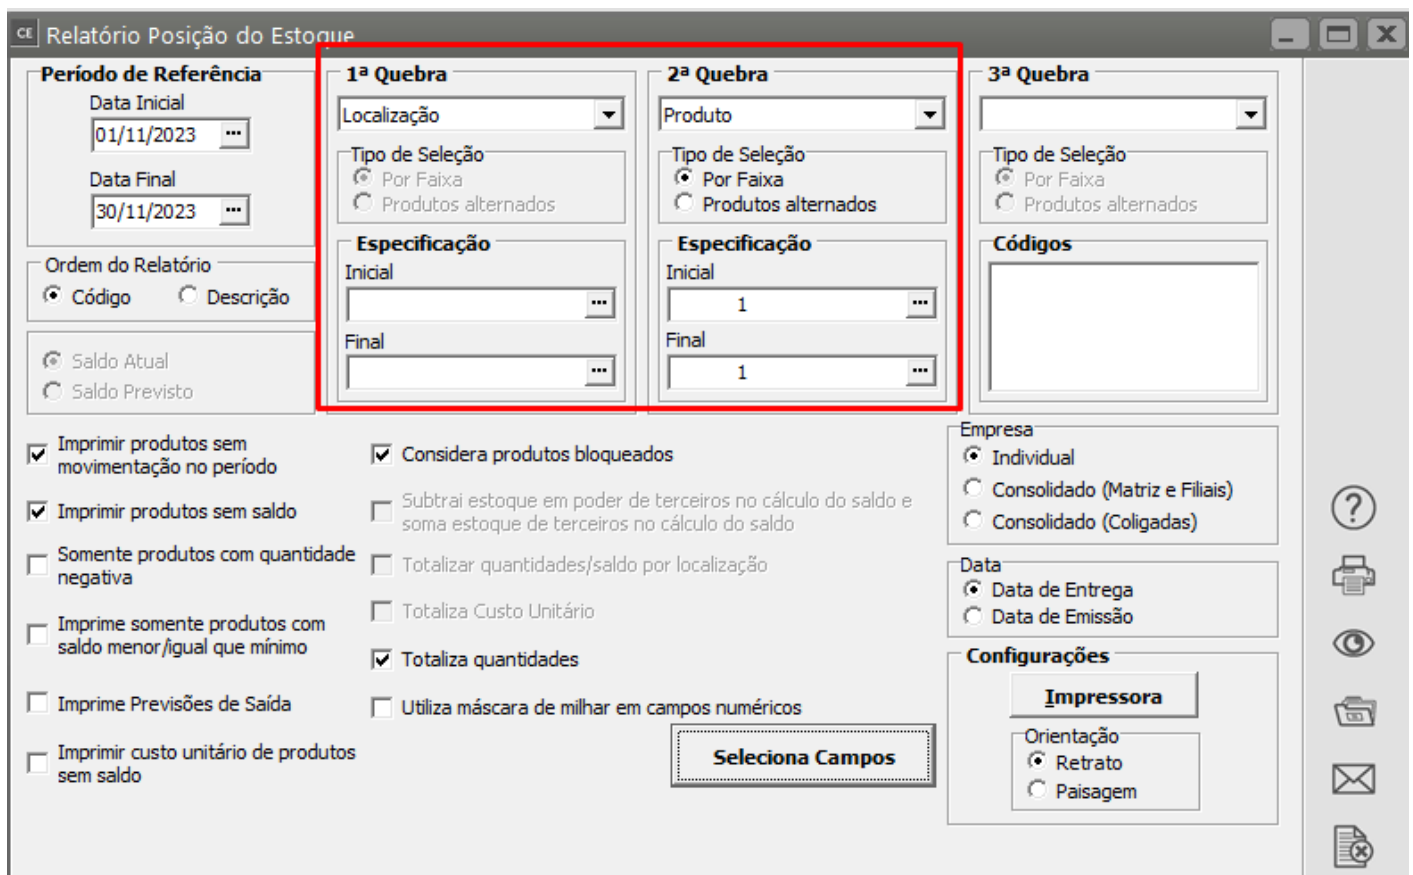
CE Relatório Posição do Estoque

Período de Referência
Data Inicial
01/11/2023
Data Final
30/11/2023

Ordem do Relatório
Código Descrição

Saldo Atual
Saldo Previsto

1ª Quebra
Localização
Tipo de Seleção
Por Faixa
Produtos alternados
Especificação
Inicial
Final

2ª Quebra
Produto
Tipo de Seleção
Por Faixa
Produtos alternados
Especificação
Inicial
1
Final
1

3ª Quebra
Tipo de Seleção
Por Faixa
Produtos alternados
Códigos

Imprimir produtos sem movimentação no período
Imprimir produtos sem saldo
Somente produtos com quantidade negativa
Imprime somente produtos com saldo menor/igual que mínimo
Imprime Previsões de Saída
Imprimir custo unitário de produtos sem saldo

Considera produtos bloqueados
Subtrai estoque em poder de terceiros no cálculo do saldo e soma estoque de terceiros no cálculo do saldo
Totalizar quantidades/saldo por localização
Totaliza Custo Unitário
Totaliza quantidades
Utiliza máscara de milhar em campos numéricos
Seleciona Campos

Empresa
Individual
Consolidado (Matriz e Filiais)
Consolidado (Coligadas)

Data
Data de Entrega
Data de Emissão

Configurações
Impressora
Orientação
Retrato
Paisagem